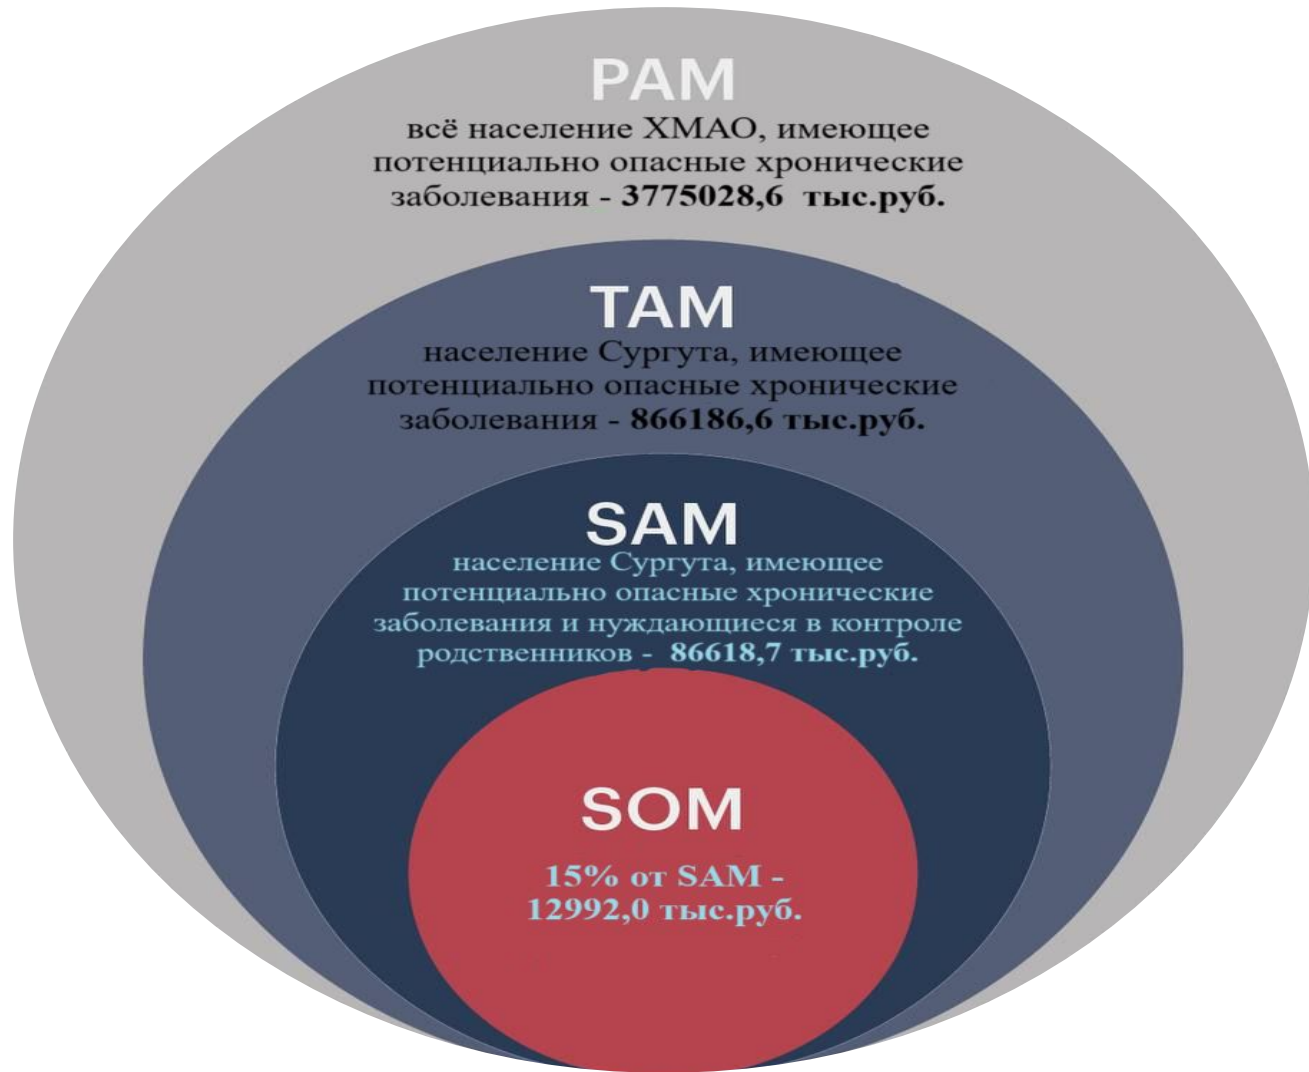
PAM

всё население ХМАО, имеющее потенциально опасные хронические заболевания - **3775028,6 тыс.руб.**

TAM

население Сургута, имеющее потенциально опасные хронические заболевания - **866186,6 тыс.руб.**

SAM

население Сургута, имеющее потенциально опасные хронические заболевания и нуждающиеся в контроле родственников - **86618,7 тыс.руб.**

SOM

**15% от SAM - 12992,0 тыс.руб.**